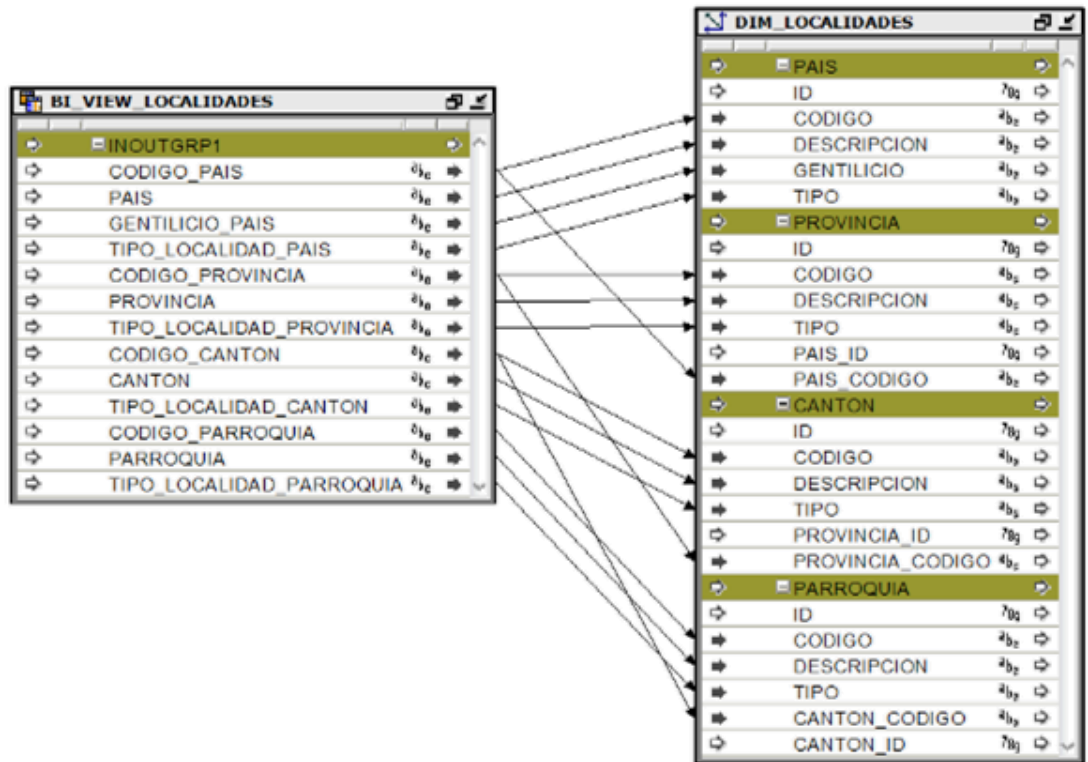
BI_VIEW_LOCALIDADES

INOUTGRP1
CODIGO_PAIS
PAIS
GENTILICIO_PAIS
TIPO_LOCALIDAD_PAIS
CODIGO_PROVINCIA
PROVINCIA
TIPO_LOCALIDAD_PROVINCIA
CODIGO_CANTON
CANTON
TIPO_LOCALIDAD_CANTON
CODIGO_PARROQUIA
PARROQUIA
TIPO_LOCALIDAD_PARROQUIA

DIM_LOCALIDADES

PAIS
ID
CODIGO
DESCRIPCION
GENTILICIO
TIPO
PROVINCIA
ID
CODIGO
DESCRIPCION
TIPO
PAIS_ID
PAIS_CODIGO
CANTON
ID
CODIGO
DESCRIPCION
TIPO
PROVINCIA_ID
PROVINCIA_CODIGO
PARROQUIA
ID
CODIGO
DESCRIPCION
TIPO
CANTON_CODIGO
CANTON_ID